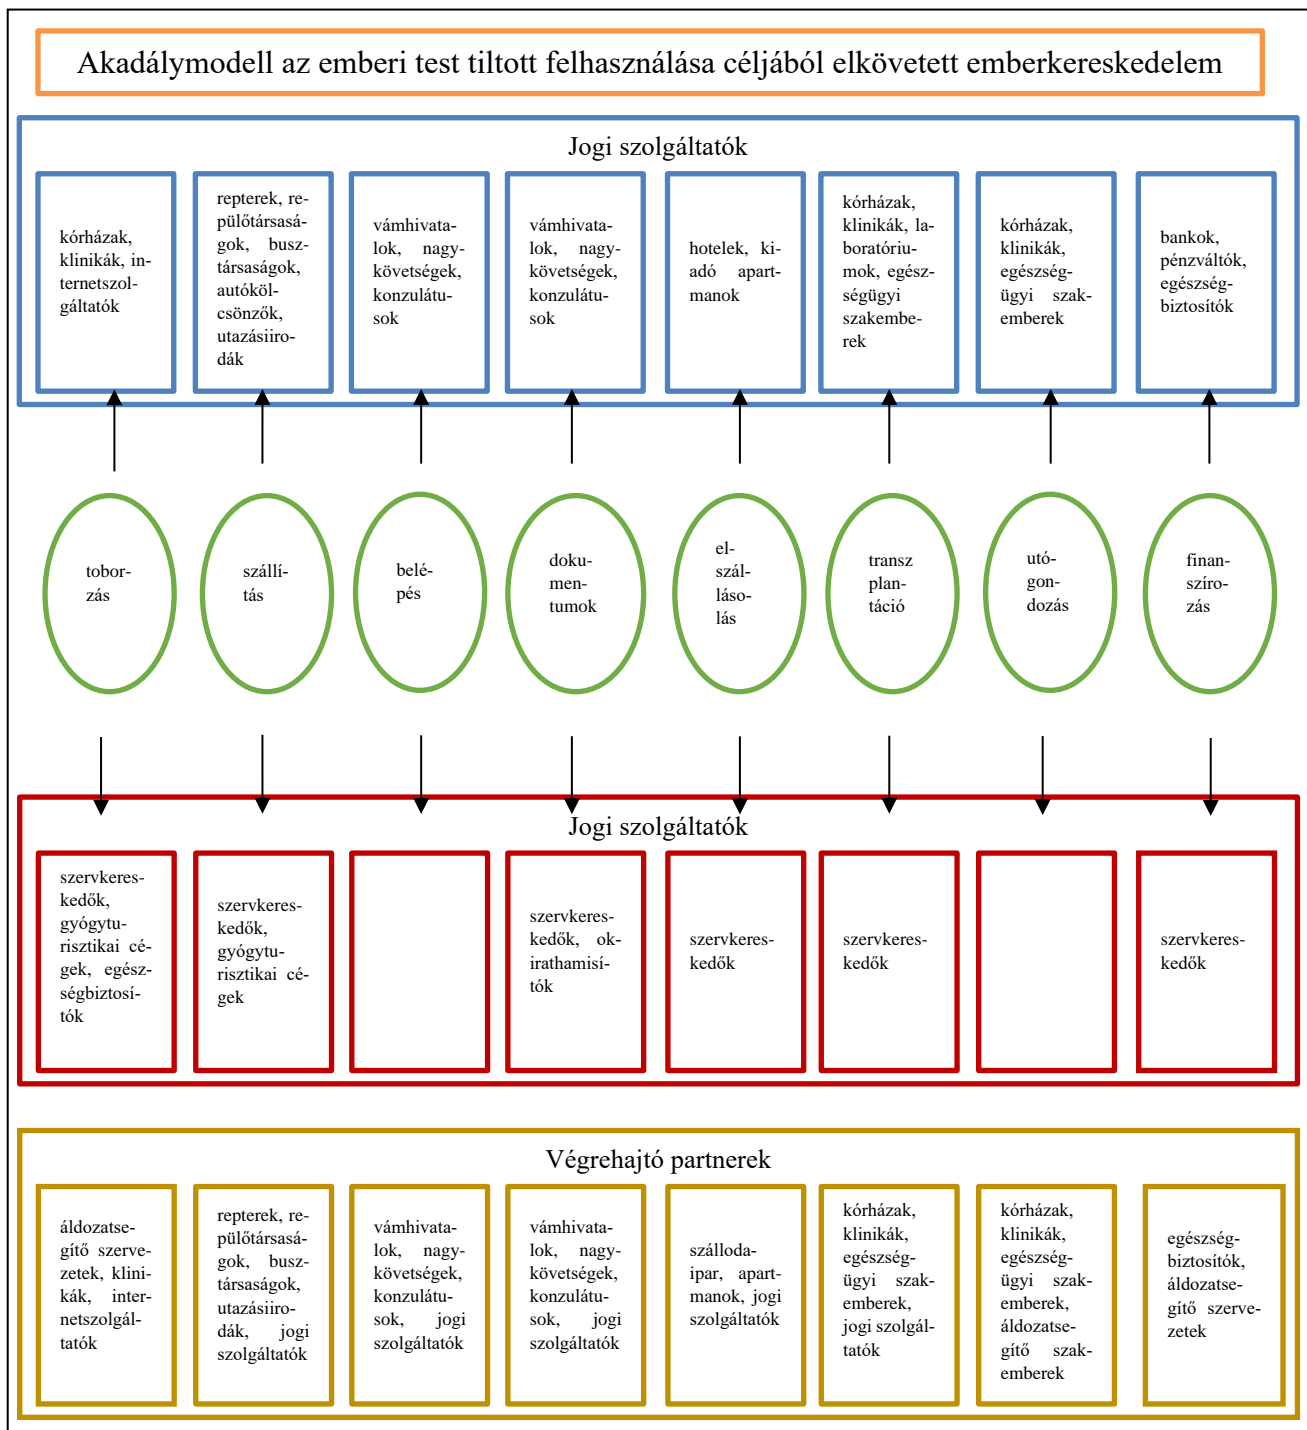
Akadálymodell az emberi test tiltott felhasználása céljából elkövetett emberkereskedelem

Jogi szolgáltatók

kórházak, klinikák, internetszolgáltatók

repterek, repülőtársaságok, busztársaságok, autókölcsönzők, utazásirodák

vámhivatalok, nagykövetségek, konzulátusok

vámhivatalok, nagykövetségek, konzulátusok

hotelek, kiadó apartmanok

kórházak, klinikák, laboratóriumok, egészségügyi szakemberek

kórházak, klinikák, egészségügyi szakemberek

bankok, pénzváltók, egészségbiztosítók

toborzás

szállítás

belépés

dokumentumok

elszállásolás

transz plantáció

utógondozás

finanszírozás

Jogi szolgáltatók

szervkereskedők, gyógyturisztikai cégek, egészségbiztosítók

szervkereskedők, gyógyturisztikai cégek

szervkereskedők, okirathamisítók

szervkereskedők

szervkereskedők

szervkereskedők

Végrehajtó partnerek

áldozatsegítő szervezetek, klinikák, internetszolgáltatók

repterek, repülőtársaságok, busztársaságok, utazásirodák, jogi szolgáltatók

vámhivatalok, nagykövetségek, konzulátusok, jogi szolgáltatók

vámhivatalok, nagykövetségek, konzulátusok, jogi szolgáltatók

szállodaipar, apartmanok, jogi szolgáltatók

kórházak, klinikák, egészségügyi szakemberek, jogi szolgáltatók

kórházak, klinikák, egészségügyi szakemberek, áldozatsegítő szakemberek

egészségbiztosítók, áldozatsegítő szervezetek